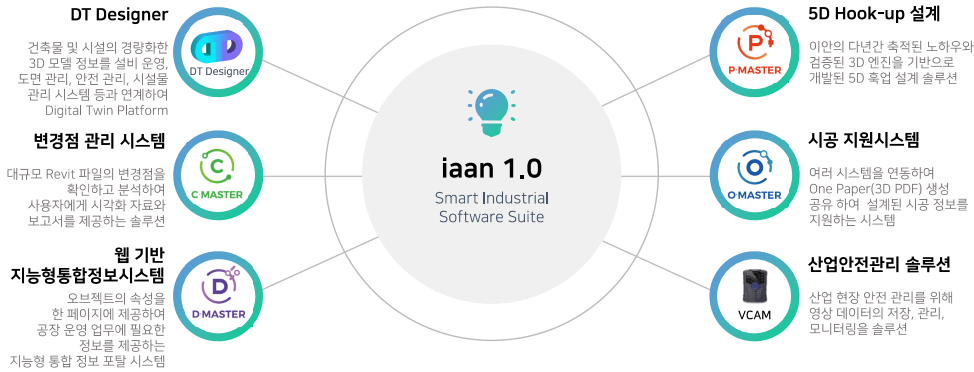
DT Designer

건축물 및 시설의 경량화한 3D 모델 정보를 설비 운영, 도면 관리, 안전 관리, 시설물 관리 시스템 등과 연계하여 Digital Twin Platform

DT Designer

변경점 관리 시스템

대규모 Revit 파일의 변경점을 확인하고 분석하여 사용자에게 시각화 자료와 보고서를 제공하는 솔루션

C MASTER

웹 기반 지능형통합정보시스템

오브젝트의 속성을 한 페이지에 제공하여 공장 운영 업무에 필요한 정보를 제공하는 지능형 통합 정보 포탈 시스템

D MASTER

iaan 1.0

Smart Industrial Software Suite

5D Hook-up 설계

이안의 다년간 축적된 노하우와 검증된 3D 엔진을 기반으로 개발된 5D 훅업 설계 솔루션

P MASTER

시공 지원시스템

여러 시스템을 연동하여 One Paper(3D PDF) 생성 공유 하여 설계된 시공 정보를 지원하는 시스템

O MASTER

산업안전관리 솔루션

산업 현장 안전 관리를 위해 영상 데이터의 저장, 관리, 모니터링을 솔루션

VCAM